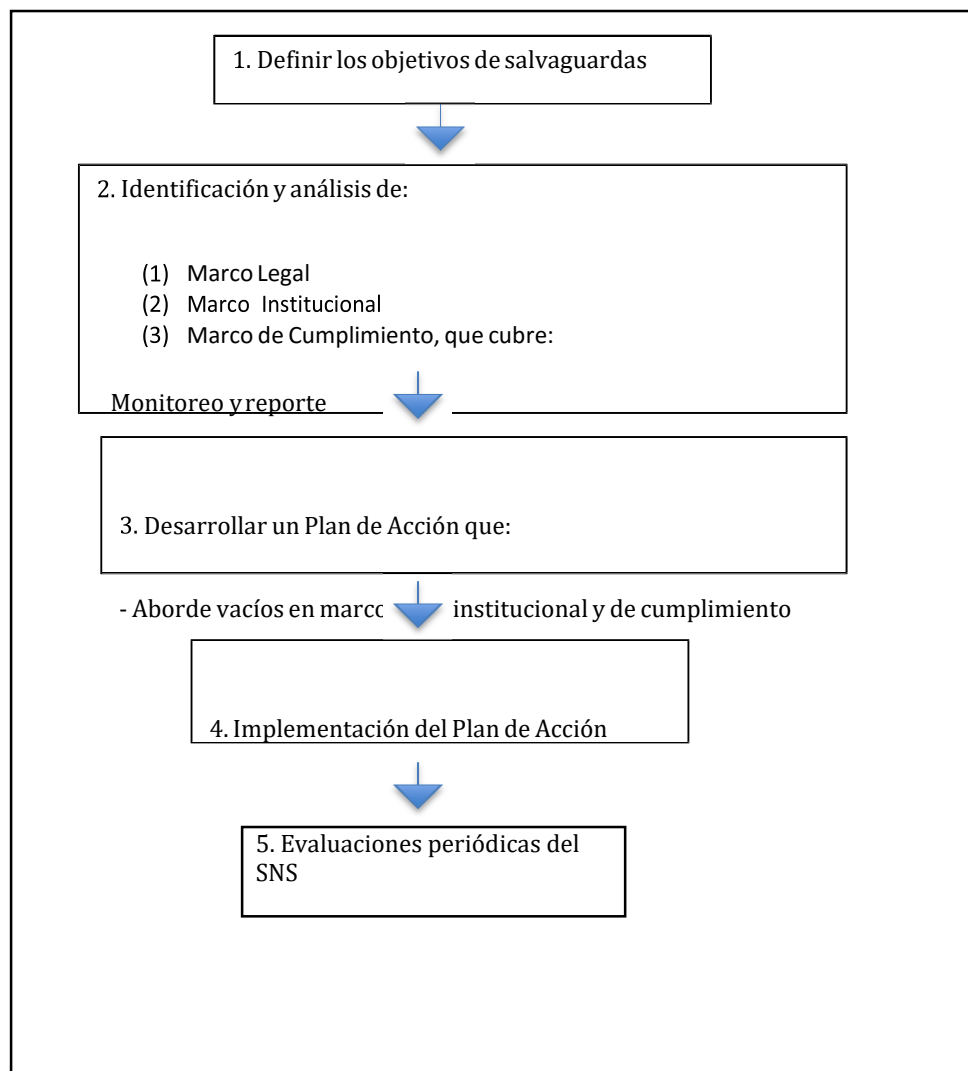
1. Definir los objetivos de salvaguardas

2. Identificación y análisis de:

(1) Marco Legal
(2) Marco Institucional
(3) Marco de Cumplimiento, que cubre:

Monitoreo y reporte

3. Desarrollar un Plan de Acción que:

- Aborde vacíos en marco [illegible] institucional y de cumplimiento

4. Implementación del Plan de Acción

5. Evaluaciones periódicas del SNS